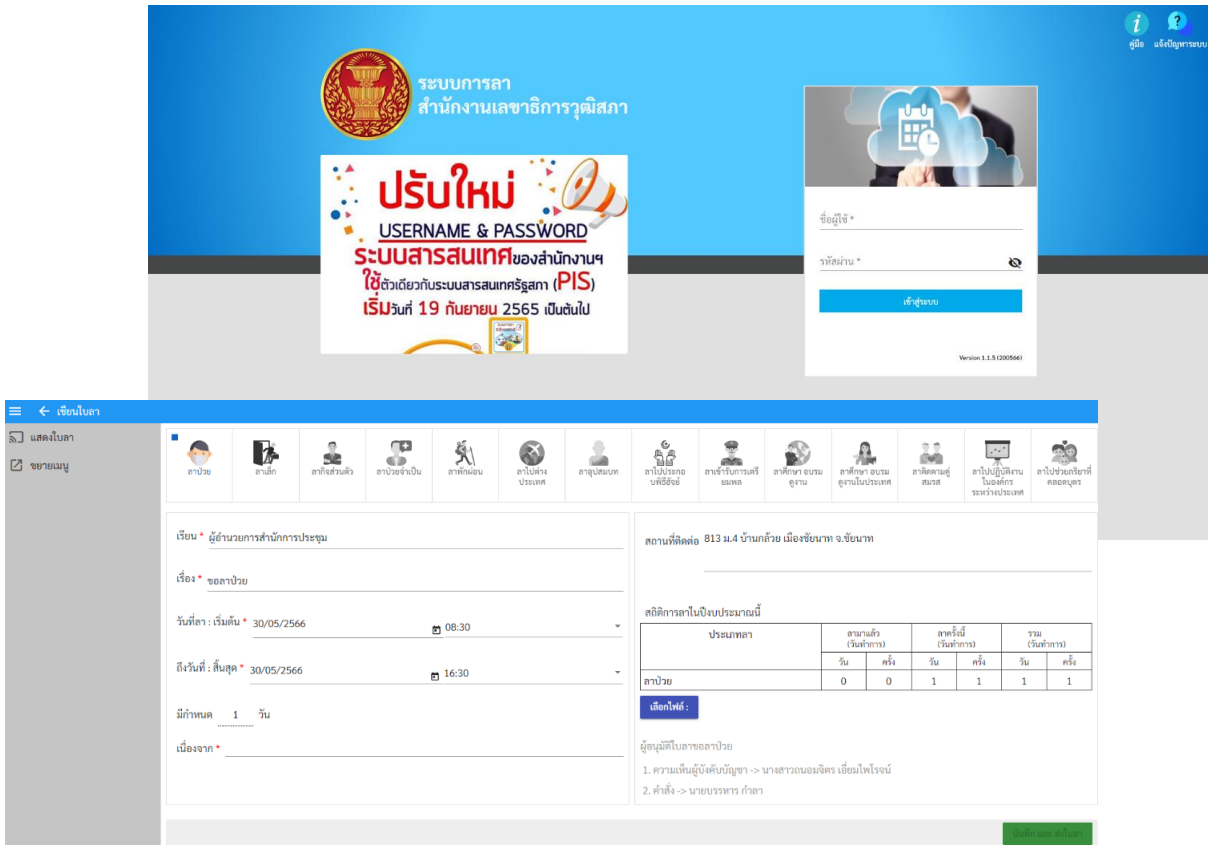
คู่มือ แจ้งปัญหาระบบ

ระบบการลา
สำนักงานเลขาธิการวุฒิสภา

ปรับใหม่
USERNAME & PASSWORD
ระบบสารสนเทศของสำนักงานฯ
ใช้ตัวเดียวกับระบบสารสนเทศรัฐสภา (PIS)
เริ่มวันที่ 19 กันยายน 2565 เป็นต้นไป

ชื่อผู้ใช้ *
รหัสผ่าน *
เข้าสู่ระบบ
Version 1.1.5 (200566)

เขียนใบลา
แสดงใบลา
ขยายเมนู

ลาป่วย | ลาเล็ก | ลากิจส่วนตัว | ลาป่วยจำเป็น | ลาพักผ่อน | ลาไปต่างประเทศ | ลาอุปสมบท | ลาไปประกอบพิธีฮัจย์ | ลาเข้ารับการตรวจเลือก | ลาศึกษา อบรม ดูงาน | ลาศึกษา อบรม ดูงานในประเทศ | ลาติดตามคู่สมรส | ลาไปปฏิบัติงานในองค์กรระหว่างประเทศ | ลาไปช่วยภริยาที่คลอดบุตร

เรียน * ผู้อำนวยการสำนักการประชุม
เรื่อง * ขอลาป่วย
วันที่ลา : เริ่มต้น * 30/05/2566 08:30
ถึงวันที่ : สิ้นสุด * 30/05/2566 16:30
มีกำหนด 1 วัน
เนื่องจาก *

สถานที่ติดต่อ 813 ม.4 บ้านกล้วย เมืองชัยนาท จ.ชัยนาท

สถิติการลาในปีงบประมาณนี้

| ประเภทลา | ลามาแล้ว (วันทำการ) | | ลาครั้งนี้ (วันทำการ) | | รวม (วันทำการ) | |
|---|---|---|---|---|---|---|
| | วัน | ครั้ง | วัน | ครั้ง | วัน | ครั้ง |
| ลาป่วย | 0 | 0 | 1 | 1 | 1 | 1 |

เลือกไฟล์ :

ผู้อนุมัติใบลาขอลาป่วย
1. ความเห็นผู้บังคับบัญชา -> นางสาวถนอมจิตร เยี่ยมไพโรจน์
2. คำสั่ง -> นายบรรหาร กำลา

บันทึก และ ส่งใบลา